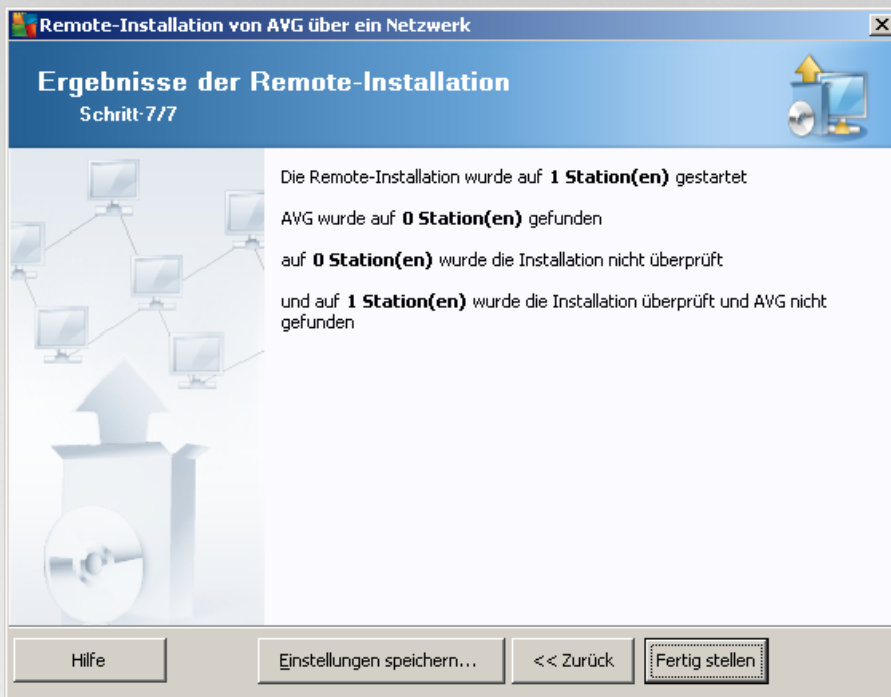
Remote-Installation von AVG über ein Netzwerk

Ergebnisse der Remote-Installation
Schritt-7/7

Die Remote-Installation wurde auf **1 Station(en)** gestartet

AVG wurde auf **0 Station(en)** gefunden

auf **0 Station(en)** wurde die Installation nicht überprüft

und auf **1 Station(en)** wurde die Installation überprüft und AVG nicht gefunden

Hilfe | Einstellungen speichern... | << Zurück | Fertig stellen